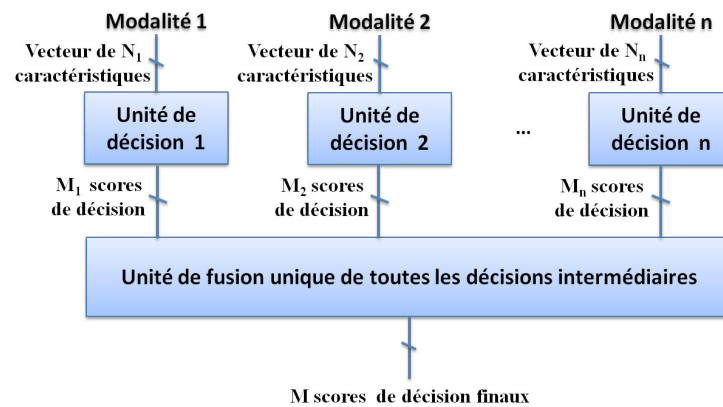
Modalité 1

Vecteur de $N_1$ caractéristiques

Unité de décision 1

$M_1$ scores de décision

Modalité 2

Vecteur de $N_2$ caractéristiques

Unité de décision 2

$M_2$ scores de décision

...

Modalité n

Vecteur de $N_n$ caractéristiques

Unité de décision n

$M_n$ scores de décision

Unité de fusion unique de toutes les décisions intermédiaires

M scores de décision finaux